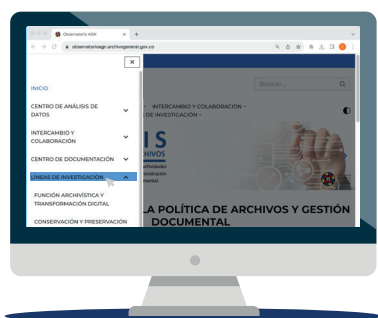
Observatorio AGN

observatorioagn.archivogeneral.gov.co

×

INICIO

CENTRO DE ANÁLISIS DE DATOS

INTERCAMBIO Y COLABORACIÓN

CENTRO DE DOCUMENTACIÓN

LÍNEAS DE INVESTIGACIÓN

FUNCIÓN ARCHIVÍSTICA Y TRANSFORMACIÓN DIGITAL

CONSERVACIÓN Y PRESERVACIÓN

Buscar...

INTERCAMBIO Y COLABORACIÓN

DE INVESTIGACIÓN

LA POLÍTICA DE ARCHIVOS Y GESTIÓN DOCUMENTAL